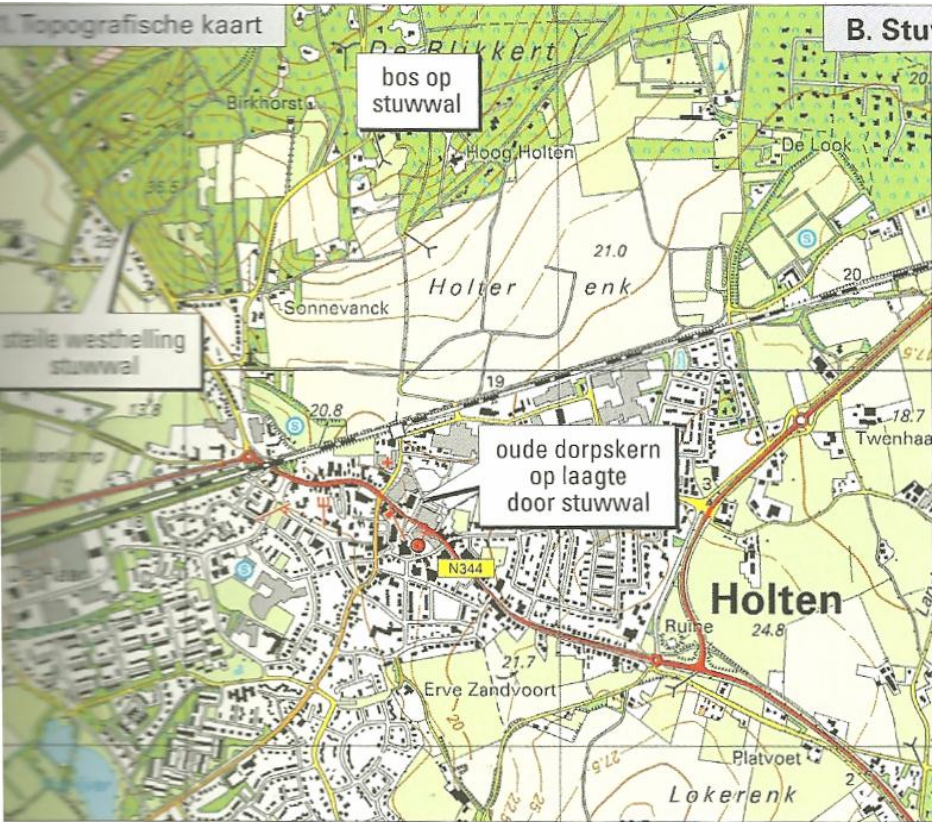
A. Topografische kaart

B. Stu

De Blikkert

bos op stuwwal

Birkhorst

Hoog Holten

De Look

36.5

20

21.0

Holter enk

Sonnevanck

20

steile westhelling stuwwal

19

17.5

13.8

20.8

18.7

Twenhaa

oude dorpskern op laagte door stuwwal

3

N344

Holten

Ruïne

24.8

21.7

Erve Zandvoort

20

27.5

Platvoet

2

Lokerenk